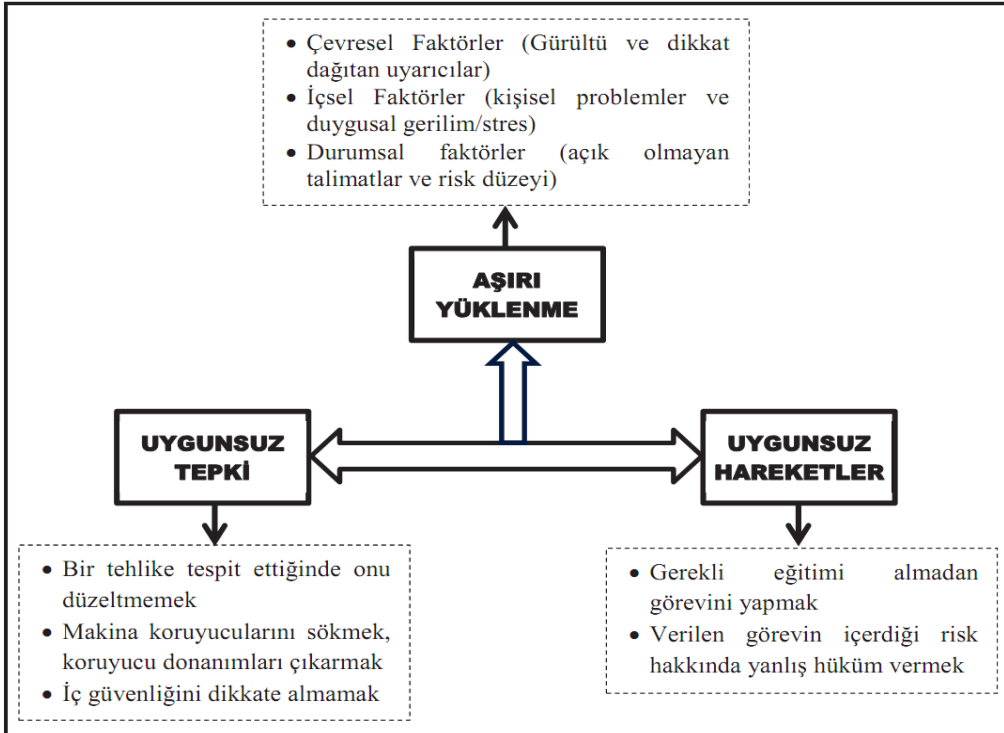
• Çevresel Faktörler (Gürültü ve dikkat dağıtan uyarıcılar)
• İçsel Faktörler (kişisel problemler ve duygusal gerilim/stres)
• Durumsal faktörler (açık olmayan talimatlar ve risk düzeyi)

AŞIRI YÜKLENME

UYGUNSUZ TEPKİ

UYGUNSUZ HAREKETLER

• Bir tehlike tespit ettiğinde onu düzeltmemek
• Makina koruyucularını sökmek, koruyucu donanımları çıkarmak
• İç güvenliğini dikkate almamak

• Gerekli eğitimi almadan görevini yapmak
• Verilen görevin içerdiği risk hakkında yanlış hüküm vermek